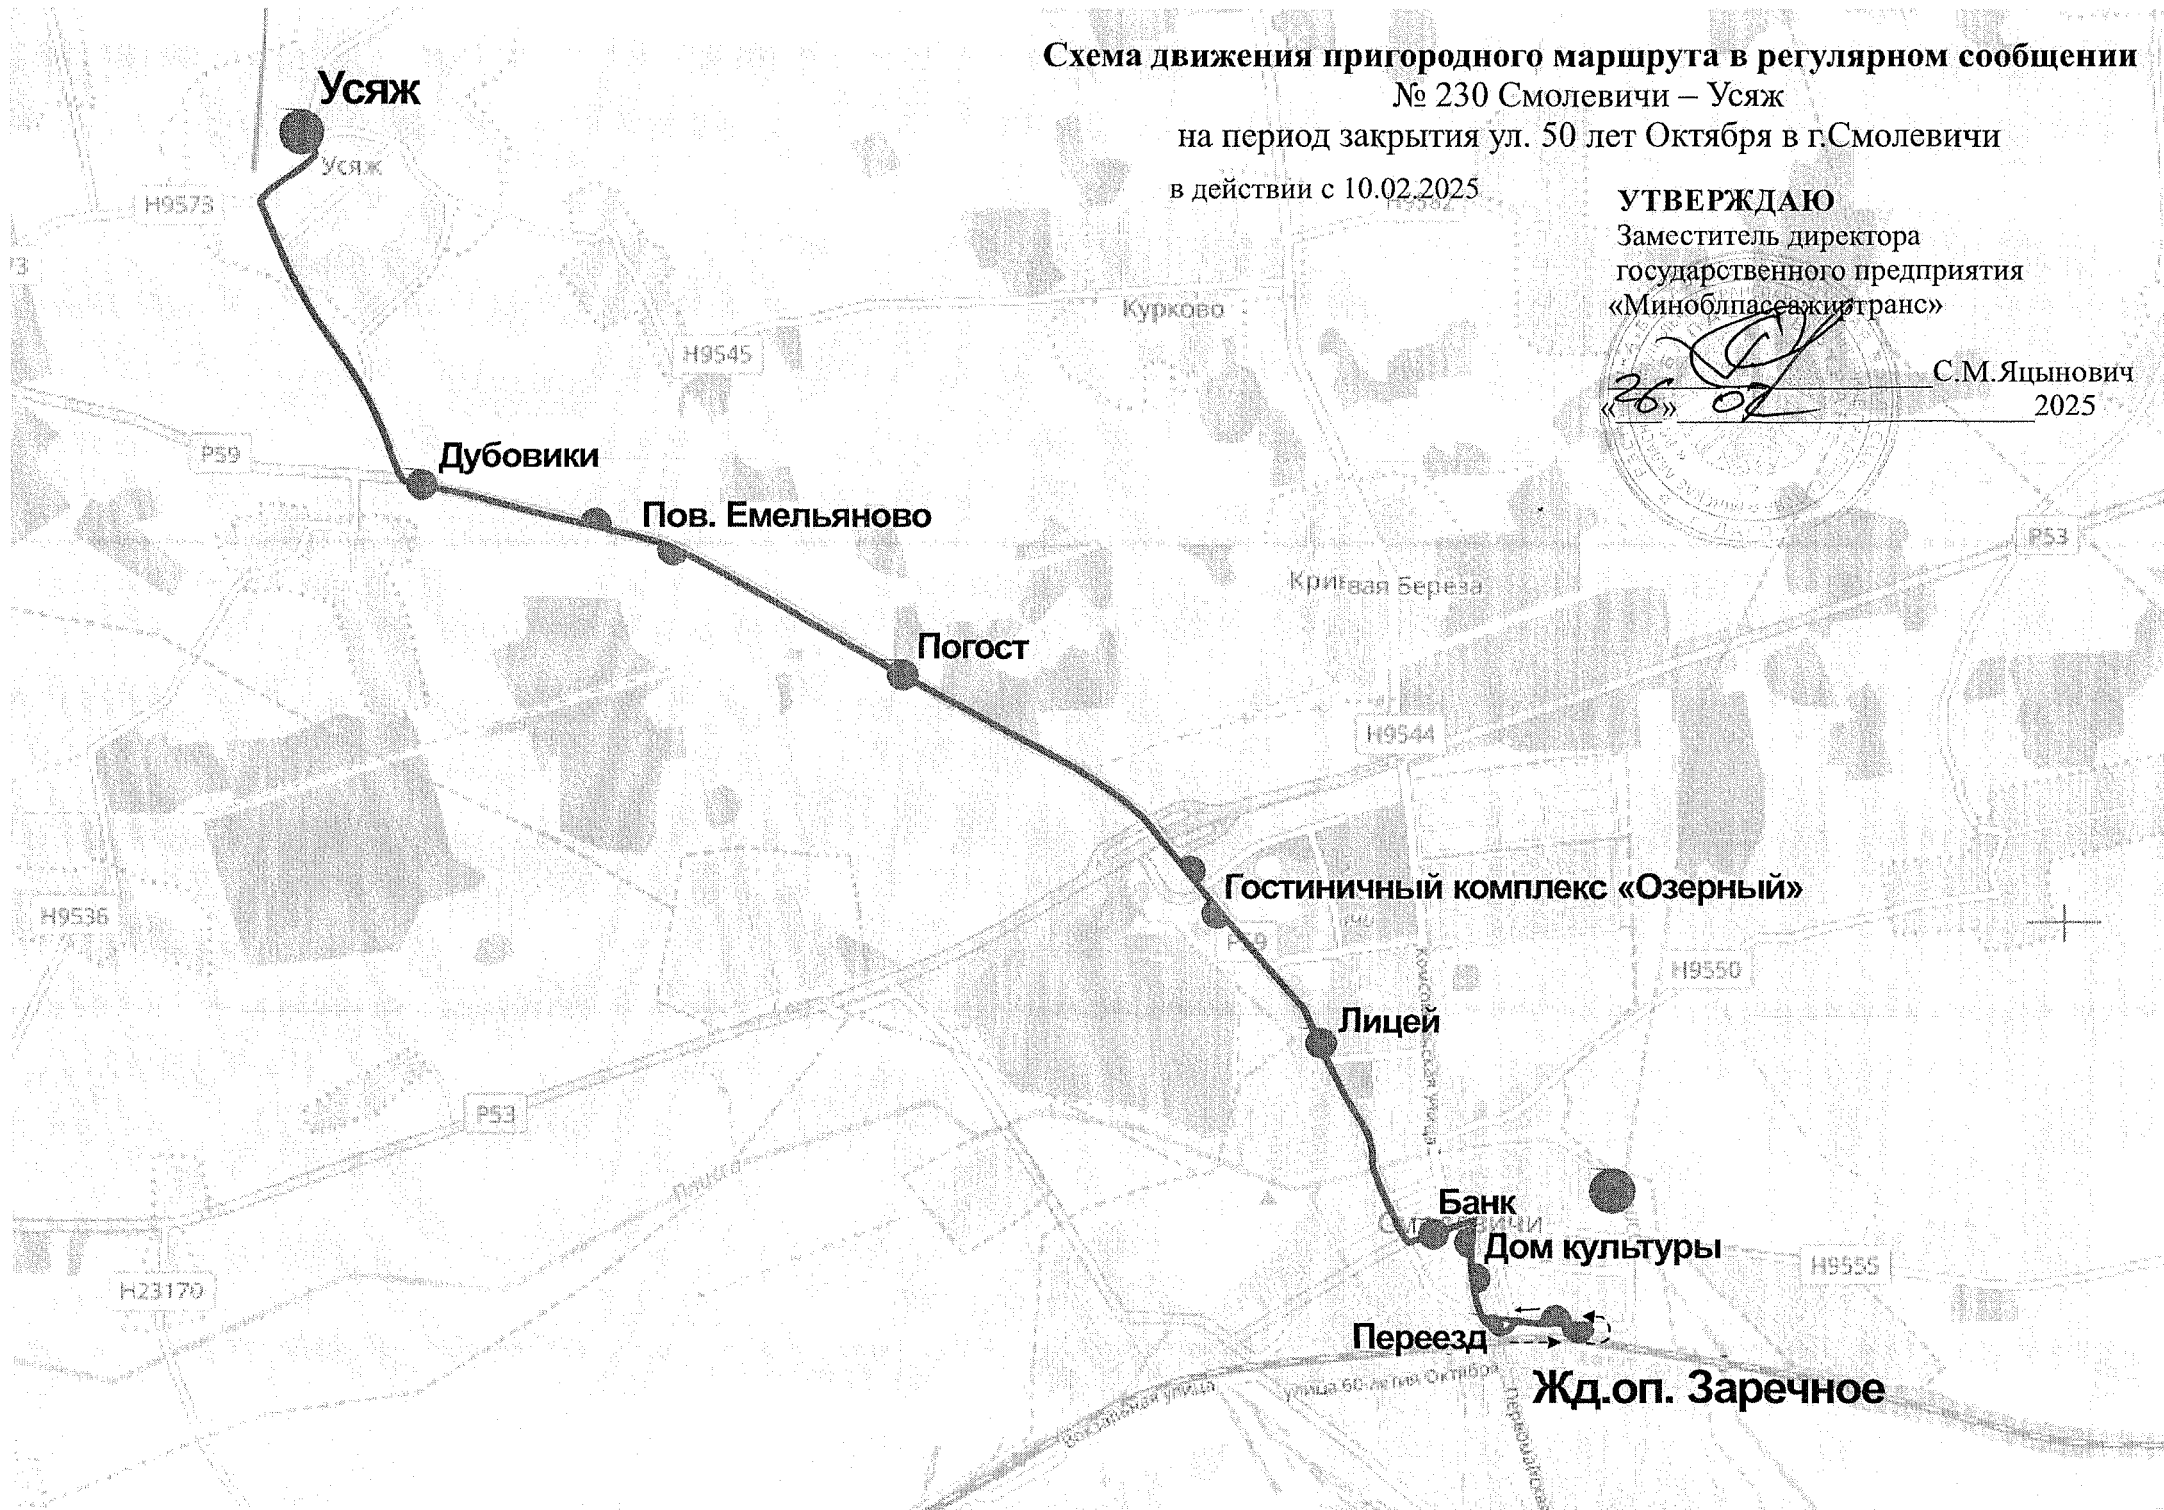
Схема движения пригородного маршрута в регулярном сообщении
№ 230 Смолевичи – Усяж
на период закрытия ул. 50 лет Октября в г.Смолевичи

в действии с 10.02.2025

УТВЕРЖДАЮ
Заместитель директора
государственного предприятия
«Минsocialblпассажиртранс»

С.М.Яцынович
«26» 02 2025

Усяж
Усяж
Н9575
Н9545
Курково
Р59
Дубовики
Пов. Емельяново
Р53
Кривая Береза
Погост
Н9544
Гостиничный комплекс «Озерный»
Н9536
Р59
Н9550
Лицей
Р53
Н23170
Банк
Смолевичи
Дом культуры
Н9555
Переезд
Жд.оп. Заречное
улица 50-летия Октября
Вокзальная улица